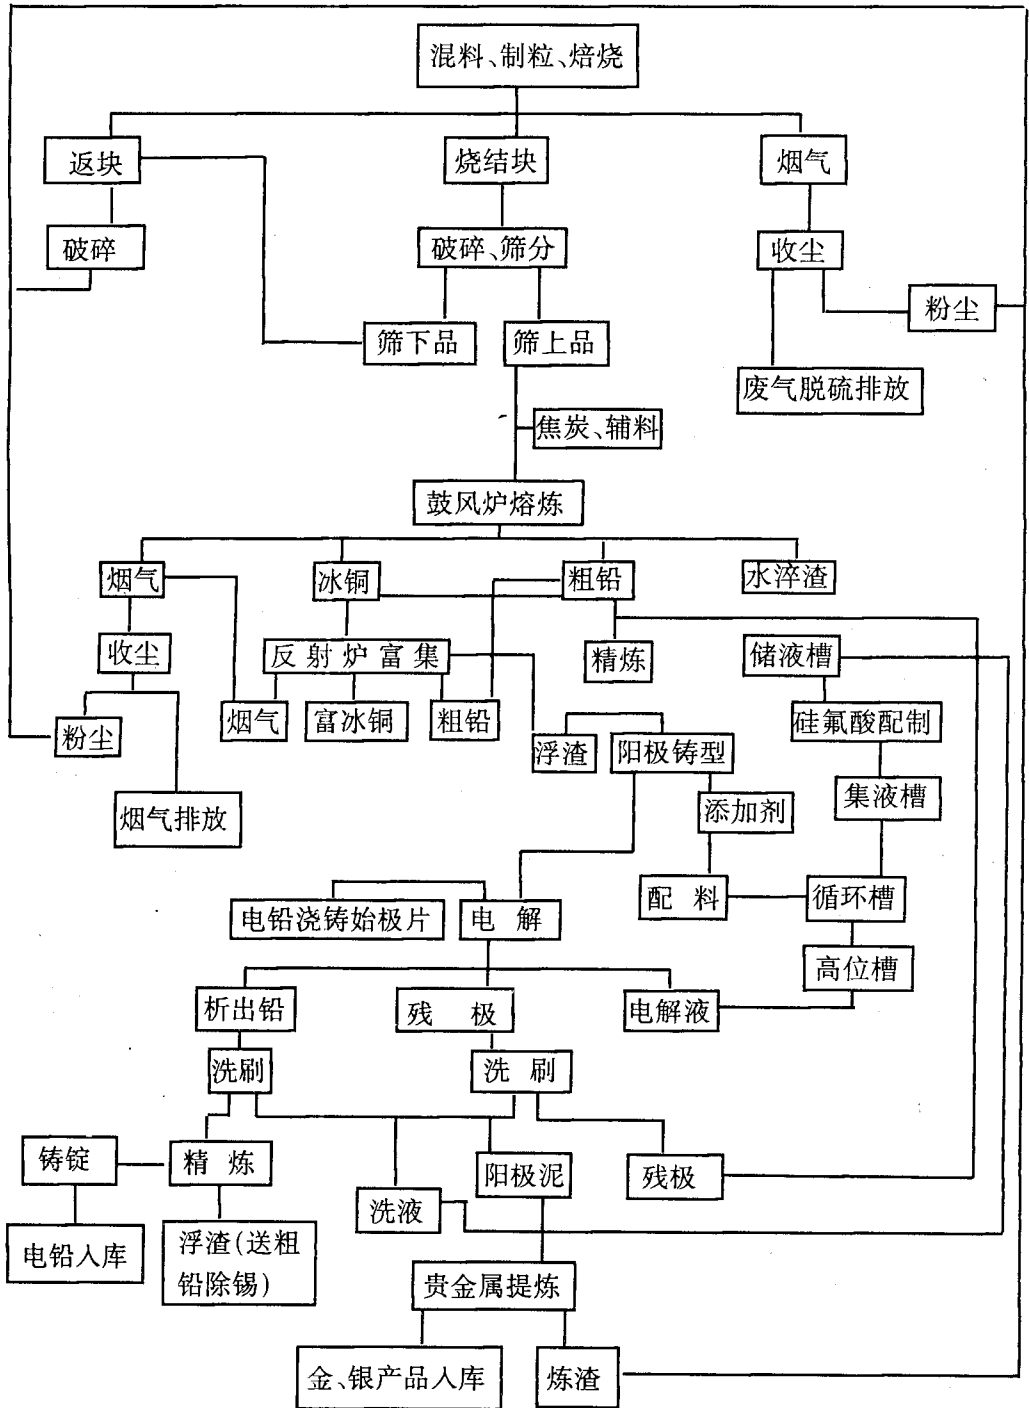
混料、制粒、焙烧

返块

烧结块

烟气

破碎

破碎、筛分

收尘

粉尘

筛下品

筛上品

废气脱硫排放

焦炭、辅料

鼓风炉熔炼

烟气

冰铜

粗铅

水淬渣

收尘

反 射 炉 富 集

精炼

储液槽

烟气

富冰铜

粗铅

粉尘

浮渣

阳极铸型

硅氟酸配制

烟气排放

添加剂

集液槽

配 料

循环槽

电铅浇铸始极片

电 解

高位槽

析出铅

残 极

电解液

洗刷

洗 刷

铸锭

精 炼

阳极泥

残极

洗液

电铅入库

浮渣(送粗铅除锡)

贵金属提炼

金、银产品入库

炼渣